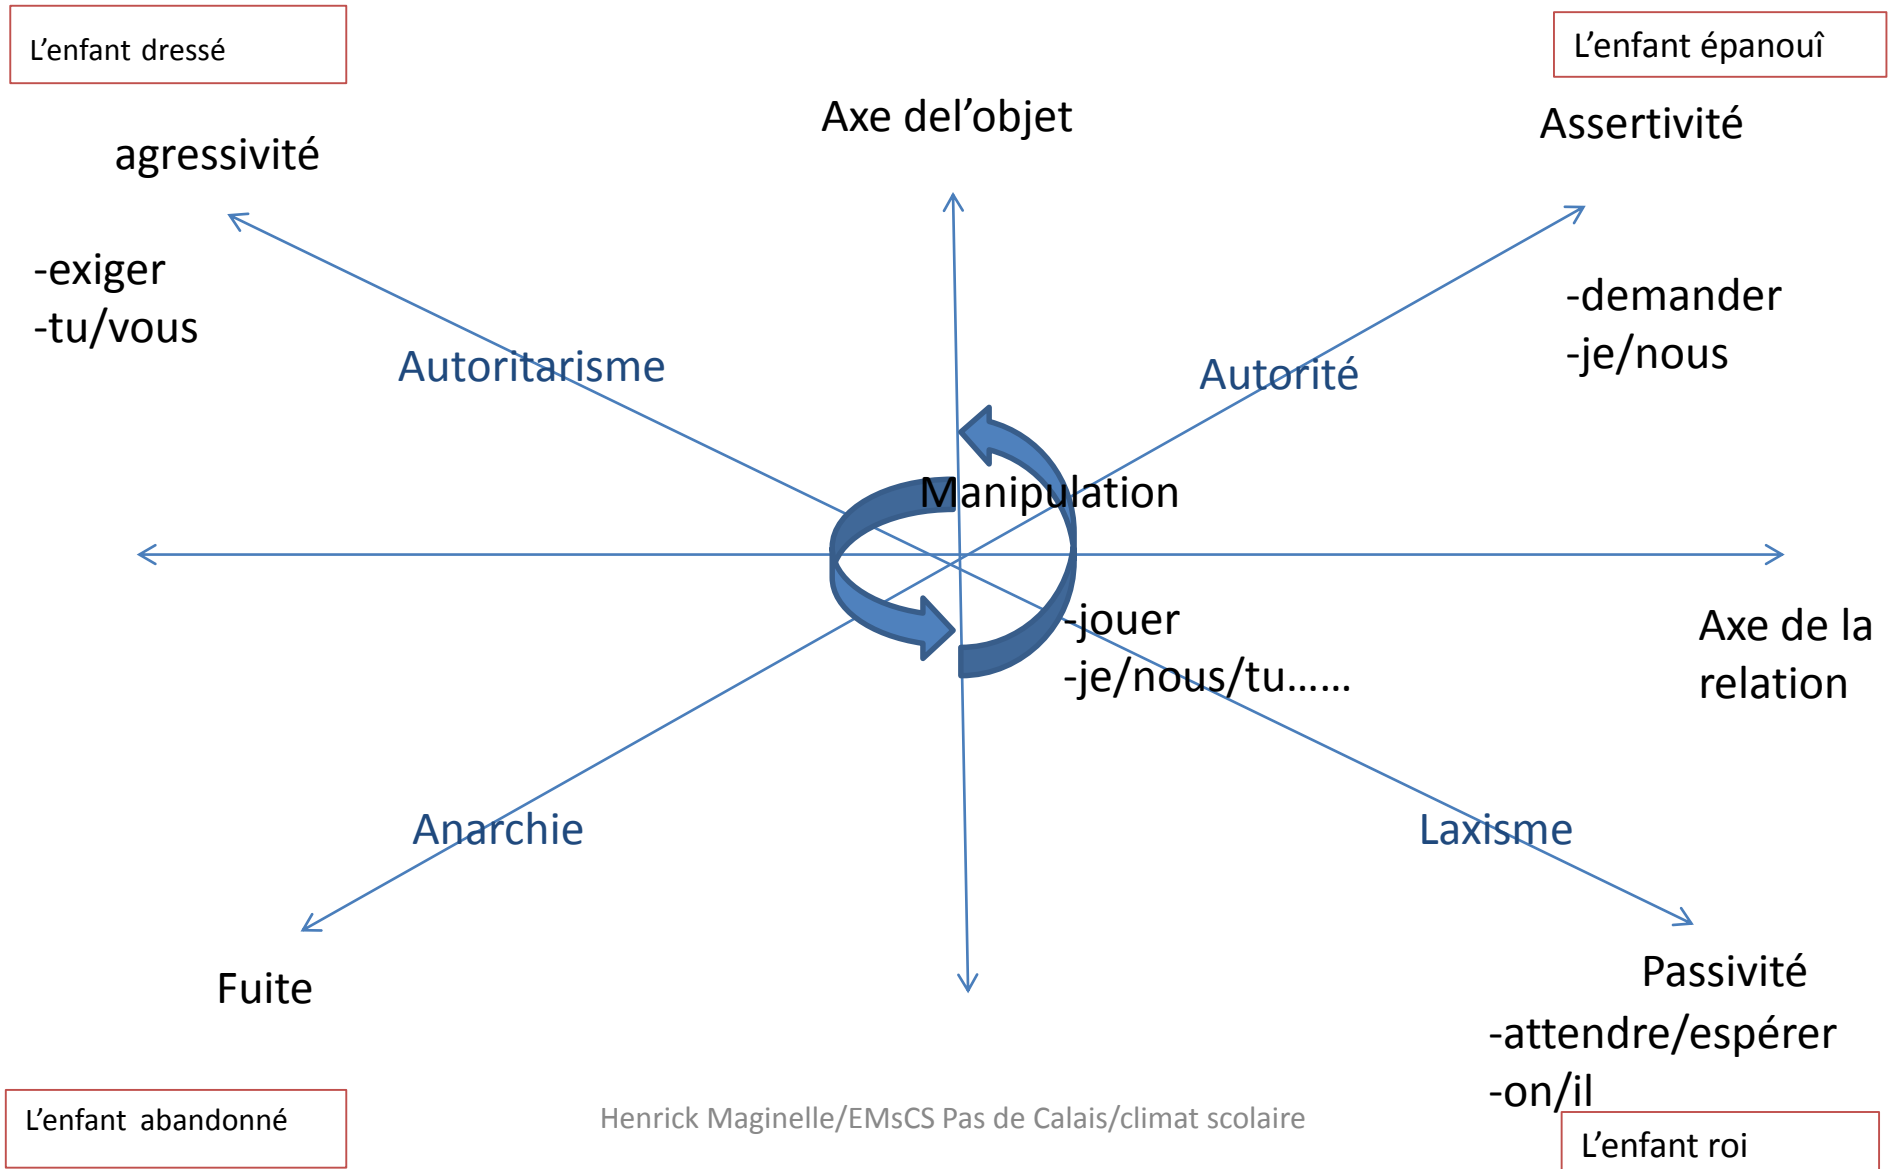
L'enfant dressé

L'enfant épanouî

Axe del'objet

agressivité

Assertivité

-exiger
-tu/vous

-demander
-je/nous

Autoritarisme

Autorité

Manipulation

-jouer
-je/nous/tu……

Axe de la relation

Anarchie

Laxisme

Fuite

Passivité
-attendre/espérer
-on/il

L'enfant abandonné

Henrick Maginelle/EMsCS Pas de Calais/climat scolaire

L'enfant roi